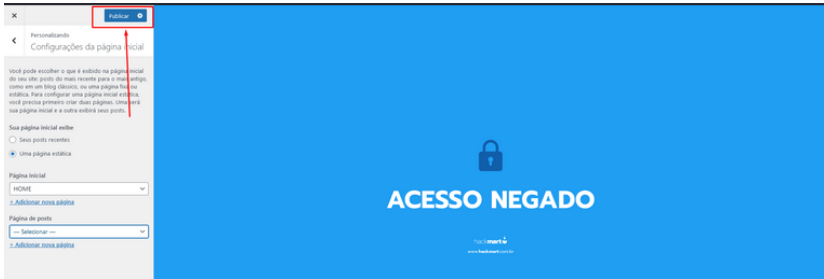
×
Publicar

Personalizando
Configurações da página inicial

Você pode escolher o que é exibido na página inicial do seu site: posts do mais recente para o mais antigo, como em um blog clássico, ou uma página fixa ou estática. Para configurar uma página inicial estática, você precisa primeiro criar duas páginas. Uma será sua página inicial e a outra exibirá seus posts.

Sua página inicial exibe
Seus posts recentes
Uma página estática

Página inicial
HOME
+ Adicionar nova página

Página de posts
— Selecionar —
+ Adicionar nova página

ACESSO NEGADO

hackmart
www.hackmart.com.br